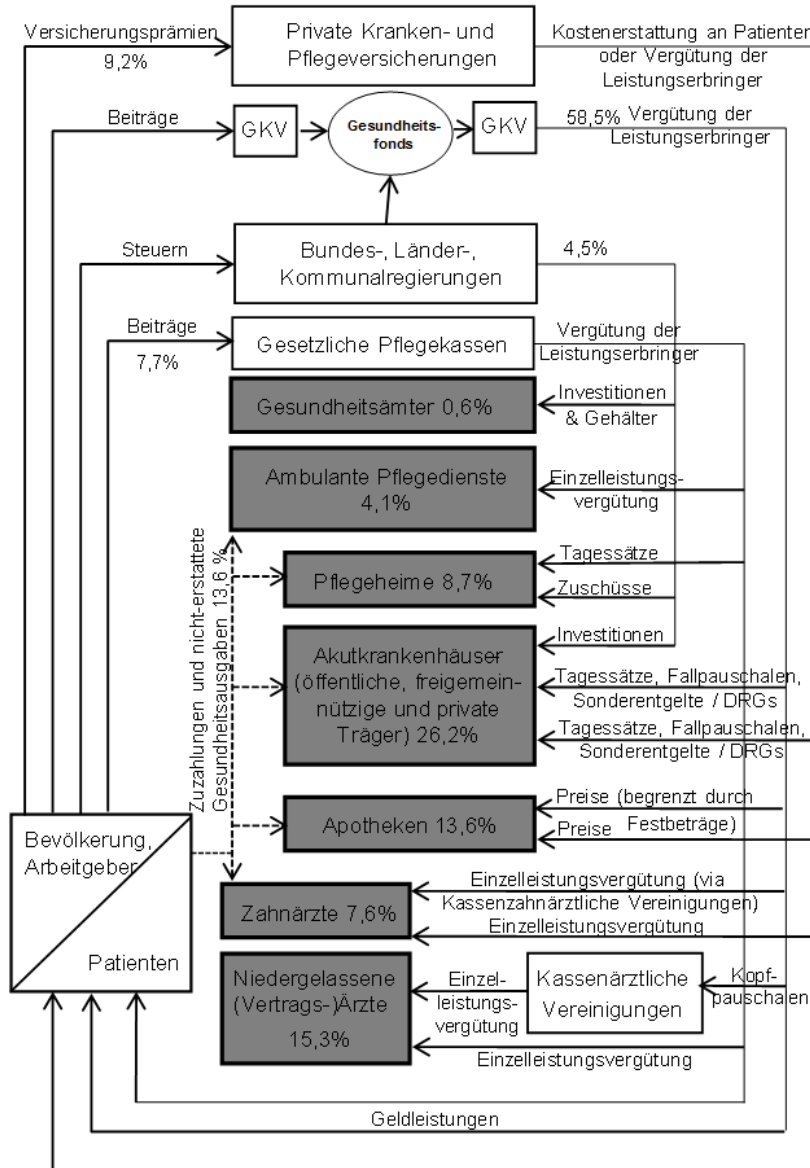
Versicherungsprämien
9,2%

Private Kranken- und Pflegeversicherungen

Kostenerstattung an Patienten oder Vergütung der Leistungserbringer

Beiträge

GKV

Gesundheitsfonds

GKV

58,5% Vergütung der Leistungserbringer

Steuern

Bundes-, Länder-, Kommunalregierungen

4,5%

Beiträge
7,7%

Gesetzliche Pflegekassen

Vergütung der Leistungserbringer

Gesundheitsämter 0,6%

Investitionen & Gehälter

Ambulante Pflegedienste 4,1%

Einzelleistungsvergütung

Zuzahlungen und nicht-erstattete Gesundheitsausgaben 13,6 %

Pflegeheime 8,7%

Tagessätze

Zuschüsse

Investitionen

Akutkrankenhäuser (öffentliche, freigemeinnützige und private Träger) 26,2%

Tagessätze, Fallpauschalen, Sonderentgelte / DRGs

Tagessätze, Fallpauschalen, Sonderentgelte / DRGs

Bevölkerung, Arbeitgeber

Patienten

Apotheken 13,6%

Preise (begrenzt durch Festbeträge)

Preise

Zahnärzte 7,6%

Einzelleistungsvergütung (via Kassenzahnärztliche Vereinigungen)

Einzelleistungsvergütung

Niedergelassene (Vertrags-)Ärzte 15,3%

Einzelleistungsvergütung

Kassenärztliche Vereinigungen

Kopfpauschalen

Einzelleistungsvergütung

Geldleistungen